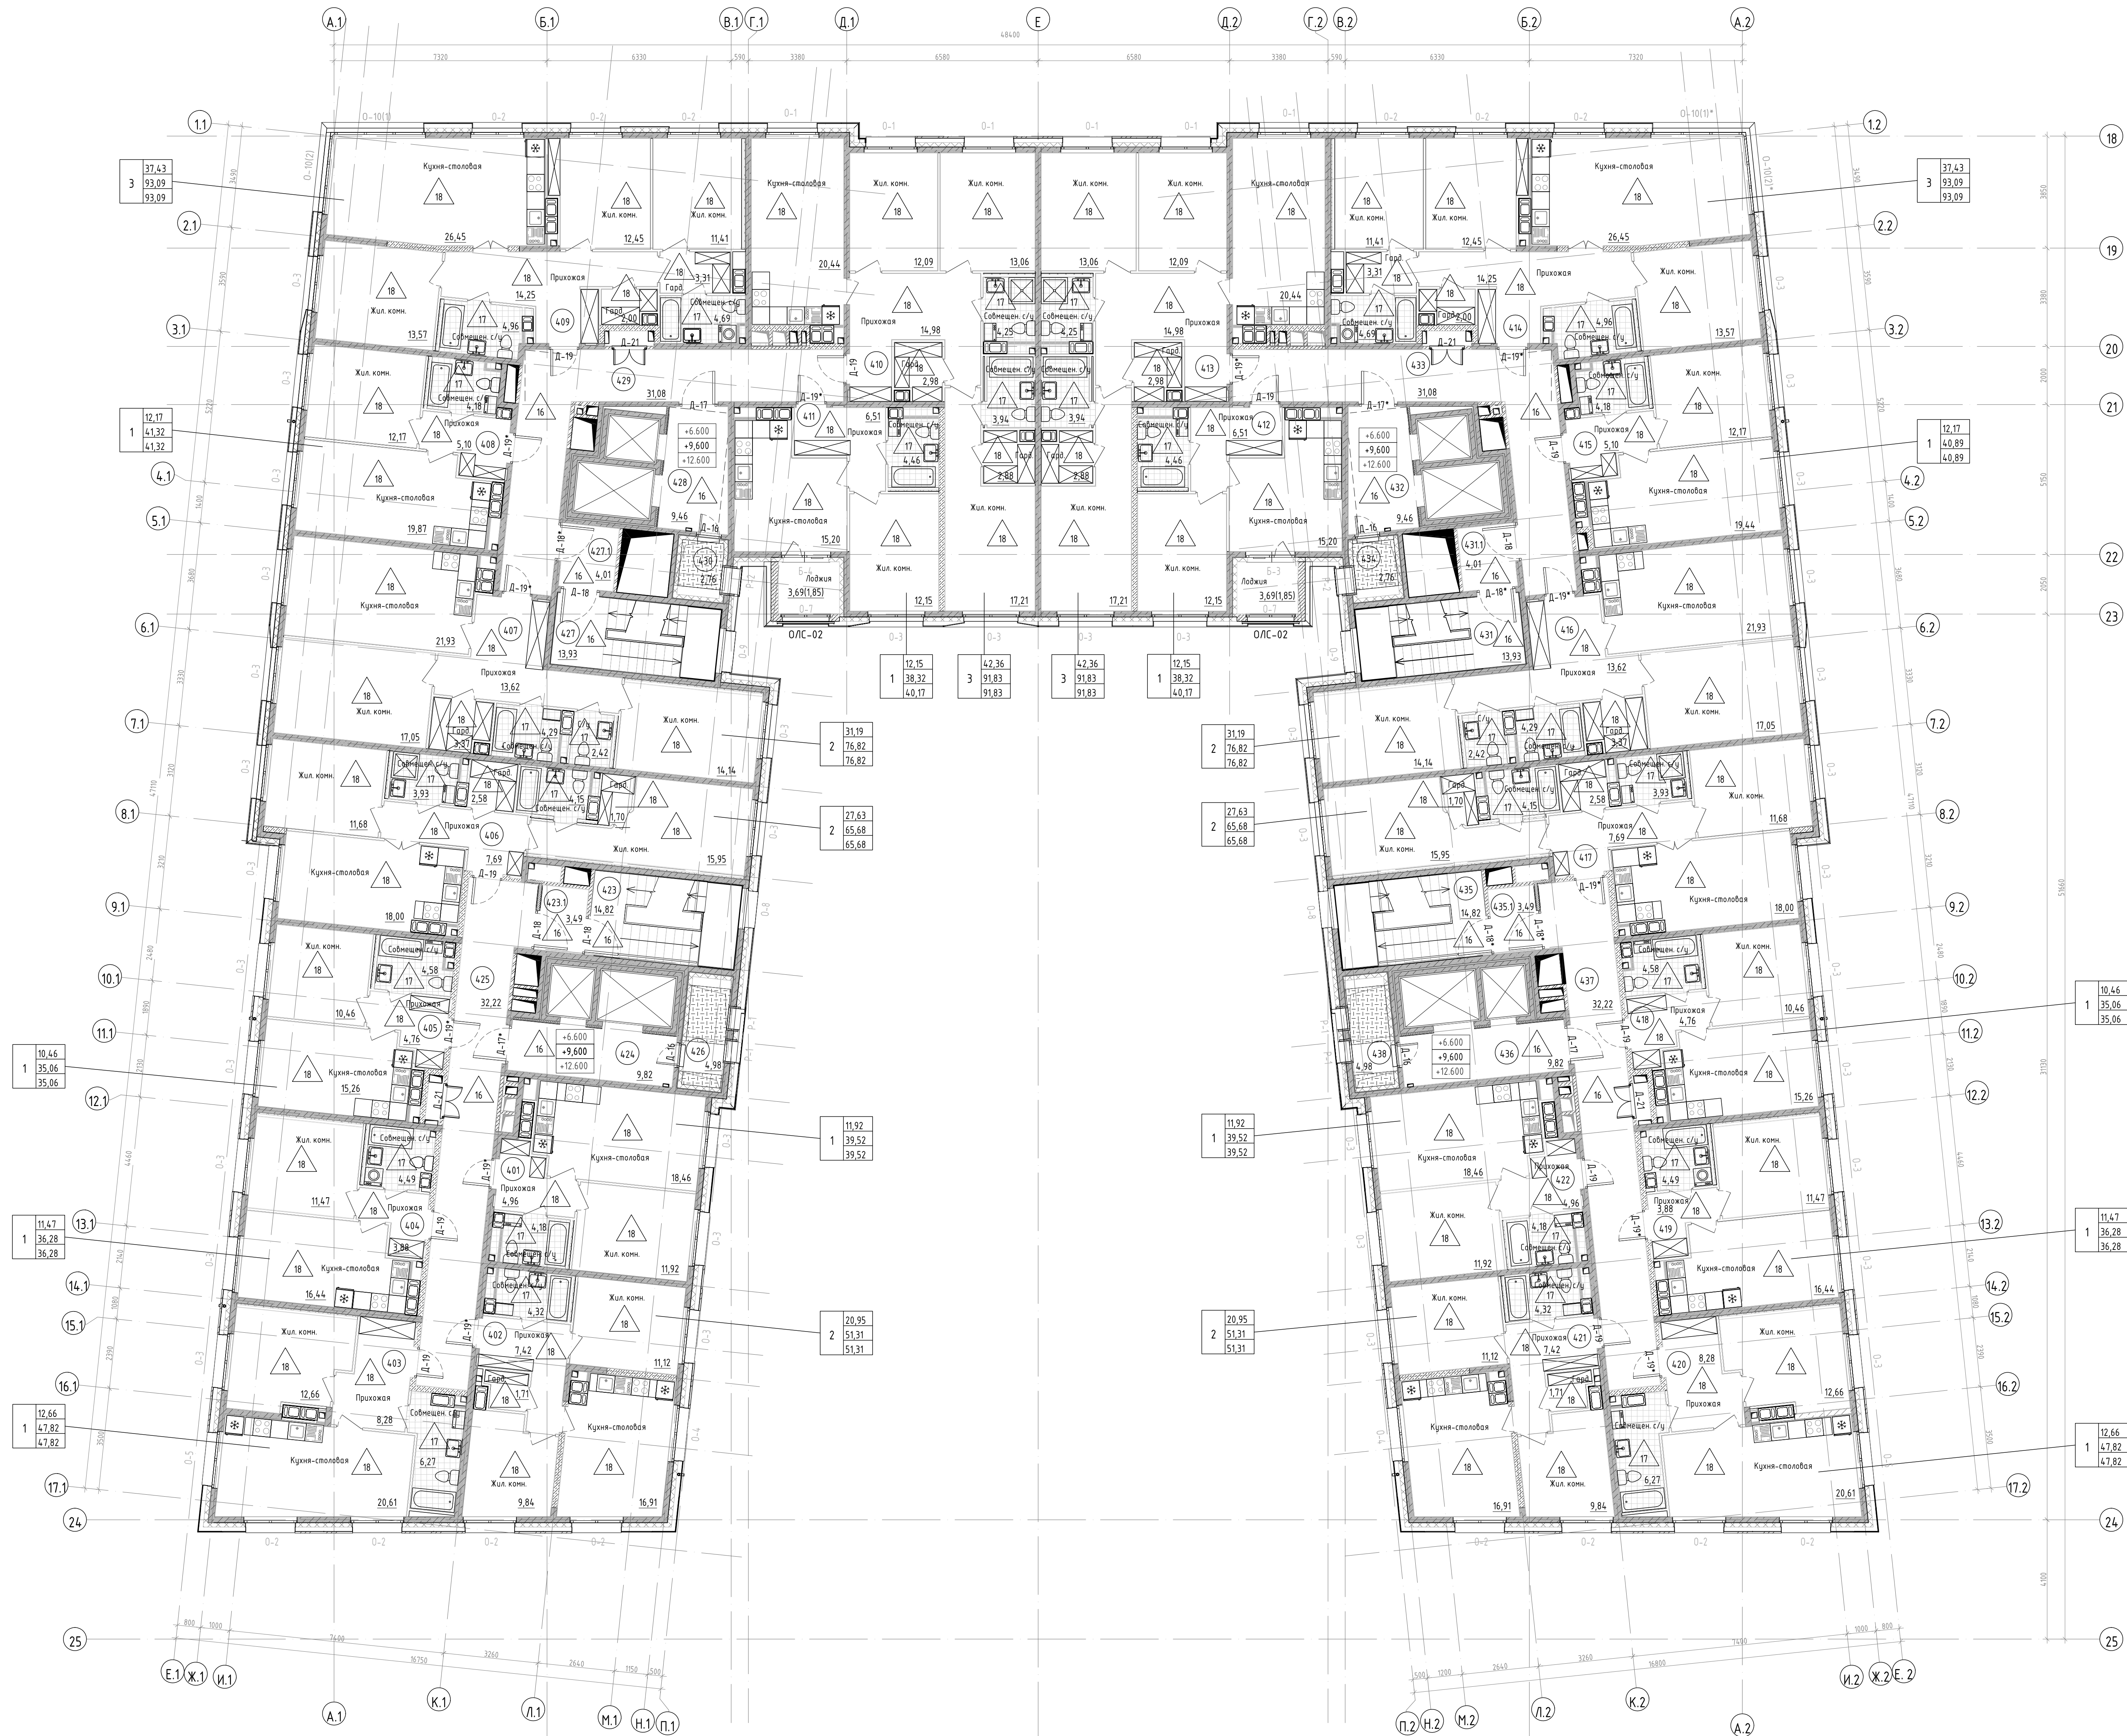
А.1 Б.1 В.1 Г.1 Д.1 Е Д.2 Г.2 В.2 Б.2 А.2

48400

7320 6330 590 3380 6580 6580 3380 590 6330 7320

1.1 1.2 18

3
37,43
93,09
93,09

Кухня-столовая
Жил. комн.
Жил. комн.
Кухня-столовая
Жил. комн.
Жил. комн.
Жил. комн.
Жил. комн.
Кухня-столовая
Жил. комн.
Жил. комн.
Кухня-столовая

3
37,43
93,09
93,09

2.1 26,45 12,45 11,41 20,44 12,09 13,06 13,06 12,09 20,44 11,41 12,45 26,45 2.2 19

Прихожая
Гард.
Совмещен. с/у
14,25
3,31
2,00
4,69
Прихожая
14,98
Совмещен. с/у
4,25
4,25
14,98
Прихожая

3.1 13,57 4,96 409 3.2 20 414 433 429 410 413

Жил. комн.
Совмещен. с/у
4,18
31,08
Д-17
2,98
3,94
3,94
2,98
31,08
Д-17*
4,18

1
12,17
41,32
41,32

Прихожая
12,17
5,10
408
411
6,51
412
6,51
415
5,10
12,17

1
12,17
40,89
40,89

+6.600
+9,600
+12.600

428 432

4.1 4.2 21

Кухня-столовая
Кухня-столовая
Кухня-столовая
Жил. комн.
Жил. комн.
Кухня-столовая
Кухня-столовая

5.1 19,87 9,46 15,20 4,46 2,88 2,88 4,46 15,20 9,46 19,44 5.2

427.1 4,01 430 2,76 Лоджия 3,69(1,85) 434 2,76 431.1 4,01 22

Жил. комн.
12,15 17,21 17,21 12,15

6.1 21,93 407 427 13,93 ОЛС-02 ОЛС-02 431 13,93 416 21,93 6.2 23

1
12,15
38,32
40,17

3
42,36
91,83
91,83

3
42,36
91,83
91,83

1
12,15
38,32
40,17

Прихожая
13,62
Жил. комн.
Жил. комн.
Прихожая
13,62
Жил. комн.

7.1 17,05 Гард. 3,37 4,29 2,42 14,14 7.2 17,05

2
31,19
76,82
76,82

2
31,19
76,82
76,82

Жил. комн.
Совмещен. с/у
3,93
2,58
4,15
1,70
Жил. комн.

2
27,63
65,68
65,68

2
27,63
65,68
65,68

8.1 11,68 Прихожая 406 Жил. комн. 15,95 7,69 8.2

Кухня-столовая
Д-19
423 423.1 3,49 14,82 435 435.1 3,49 14,82 417
Кухня-столовая

9.1 18,00 18,00 9.2

Жил. комн.
Совмещен. с/у
4,58
Прихожая
425 32,22 437 32,22 4,58
Жил. комн.

10.1 10,46 405 4,76 418 4,76 10,46 10.2

1
10,46
35,06
35,06

1
10,46
35,06
35,06

11.1 Кухня-столовая 15,26 424 426 9,82 4,98 438 4,98 436 9,82 Кухня-столовая 15,26 11.2

12.1 12.2

1
11,92
39,52
39,52

1
11,92
39,52
39,52

Жил. комн.
Совмещен. с/у
4,49
Кухня-столовая
18,46
401
Прихожая
4,96
422
4,96
Прихожая
3,88
419
4,49
Жил. комн.

13.1 11,47 404 3,88 4,18 Жил. комн. 11,92 Жил. комн. 11,92 4,18 11,47 13.2

1
11,47
36,28
36,28

1
11,47
36,28
36,28

14.1 Кухня-столовая 16,44 4,32 4,32 Кухня-столовая 16,44 14.2

15.1 Жил. комн. 402 Прихожая 7,42 11,12 Жил. комн. Жил. комн. 11,12 421 7,42 420 8,28 Жил. комн. 15.2

2
20,95
51,31
51,31

2
20,95
51,31
51,31

16.1 403 12,66 Прихожая 8,28 Гард. 1,71 1,71 Прихожая 12,66 16.2

1
12,66
47,82
47,82

1
12,66
47,82
47,82

Совмещен. с/у 6,27 Кухня-столовая Кухня-столовая Кухня-столовая Кухня-столовая 6,27

17.1 20,61 9,84 16,91 16,91 9,84 20,61 17.2

24 24

Жил. комн. Жил. комн.

25 25

800 1000 7400 3260 2640 1150 500 16750
500 1200 2640 3260 7400 1000 800 16800

Е.1 Ж.1 И.1 И.2 Ж.2 Е.2

А.1 К.1 Л.1 М.1 Н.1 П.1 П.2 Н.2 М.2 Л.2 К.2 А.2